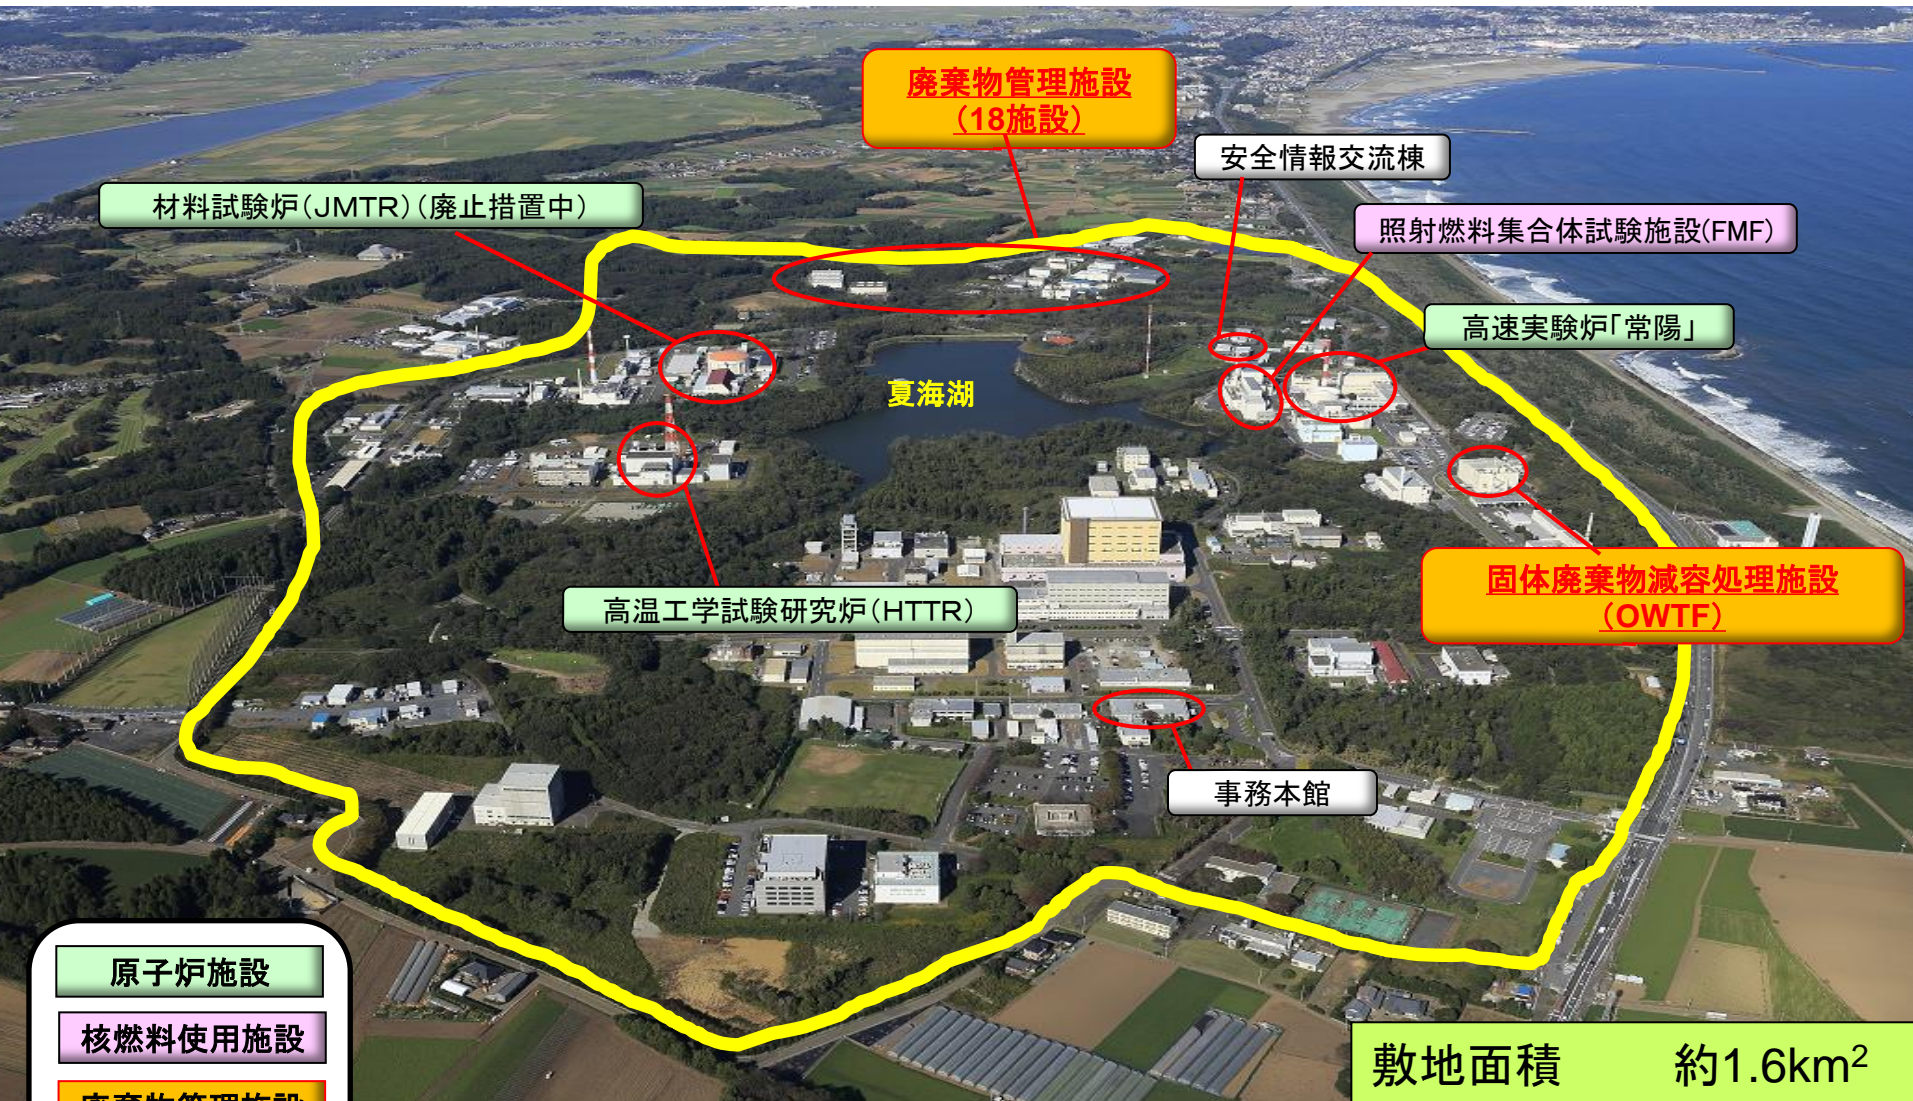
廃棄物管理施設
（18施設）

安全情報交流棟

材料試験炉（JMTR）（廃止措置中）

照射燃料集合体試験施設(FMF)

高速実験炉「常陽」

夏海湖

固体廃棄物減容処理施設
（OWTF）

高温工学試験研究炉（HTTR）

事務本館

原子炉施設

核燃料使用施設

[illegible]

敷地面積　約1.6km$^2$